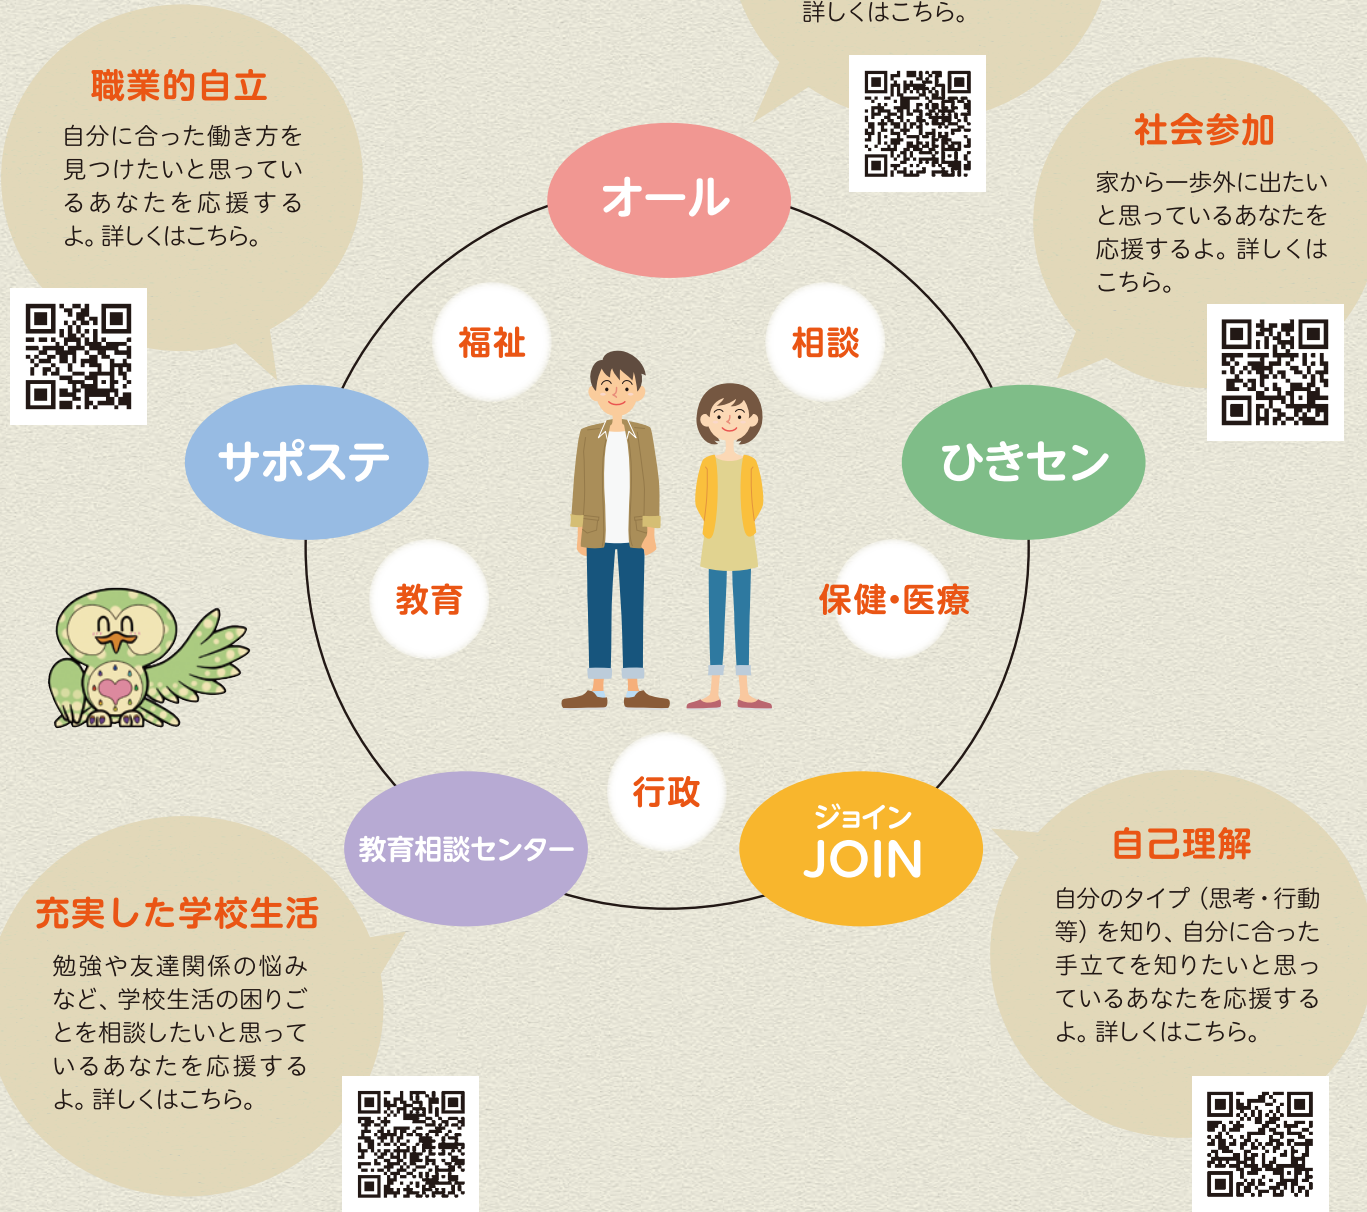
詳しくはこちら。

職業的自立

自分に合った働き方を見つけたいと思っているあなたを応援するよ。詳しくはこちら。

社会参加

家から一歩外に出たいと思っているあなたを応援するよ。詳しくはこちら。

オール

福祉

相談

サポステ

ひきセン

教育

保健・医療

行政

教育相談センター

ジョイン
JOIN

充実した学校生活

勉強や友達関係の悩みなど、学校生活の困りごとを相談したいと思っているあなたを応援するよ。詳しくはこちら。

自己理解

自分のタイプ（思考・行動等）を知り、自分に合った手立てを知りたいと思っているあなたを応援するよ。詳しくはこちら。